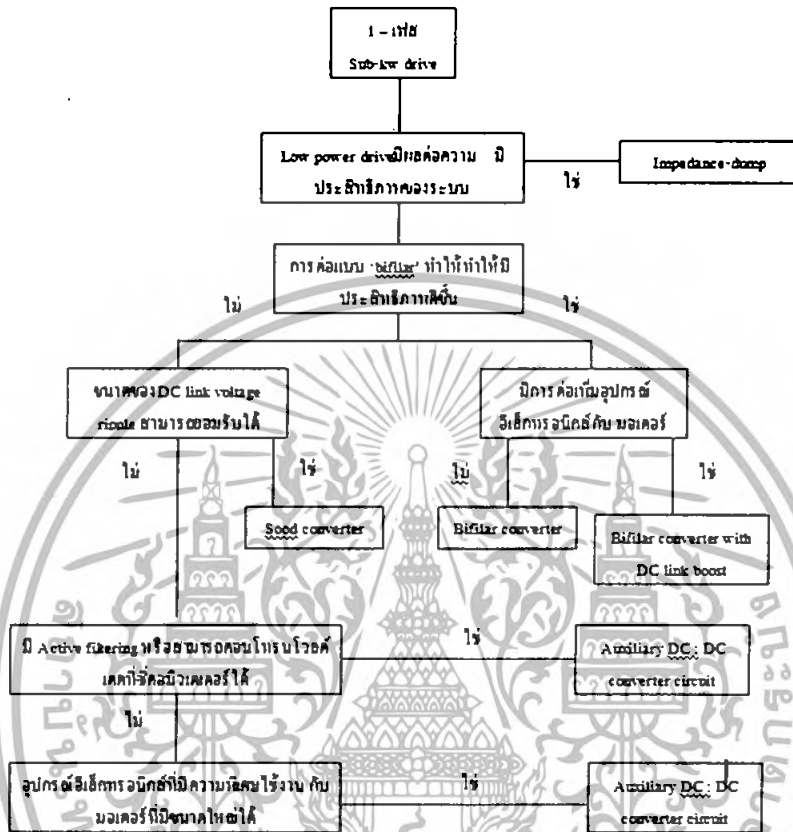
1 – เฟส
Sub-kw drive

Low power driveมีผลต่อความ มีประสิทธิภาพของระบบ

ใช่

Impedance-dump

การต่อแบบ 'bifilar' ทำให้ทำให้มีประสิทธิภาพดีขึ้น

ไม่

ใช่

ขนาดของDC link voltage ripple สามารถยอมรับได้

มีการต่อเพิ่มอุปกรณ์อิเล็กทรอนิกส์กับมอเตอร์

ไม่

ใช่

ไม่

ใช่

Sood converter

Bifilar converter

Bifilar converter with DC link boost

มี Active filtering หรือสามารถควบโทรนโวลต์เตจที่ใช้คอนิวเตเตอร์ได้

ใช่

Auxiliary DC : DC converter circuit

ไม่

อุปกรณ์อิเล็กทรอนิกส์ที่มีความพิเศษใช้งาน กับมอเตอร์ที่มีขนาดใหญ่ได้

ใช่

Auxiliary DC : DC converter circuit